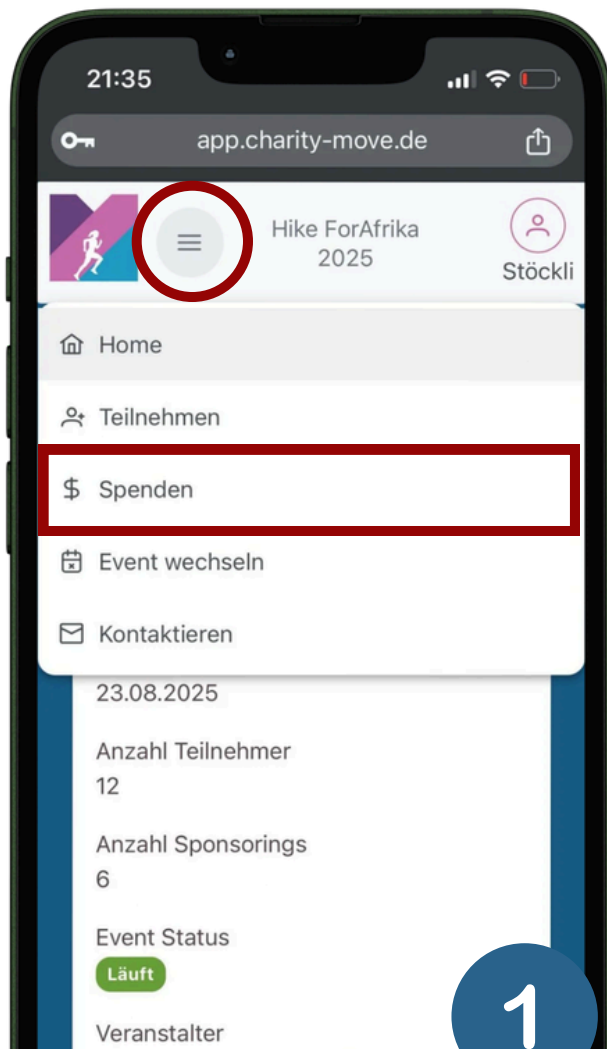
21:35

app.charity-move.de

Hike ForAfrika 2025

Stöckli

Home

Teilnehmen

Spenden

Event wechseln

Kontaktieren

23.08.2025

Anzahl Teilnehmer
12

Anzahl Sponsorings
6

Event Status
Läuft

Veranstalter

1